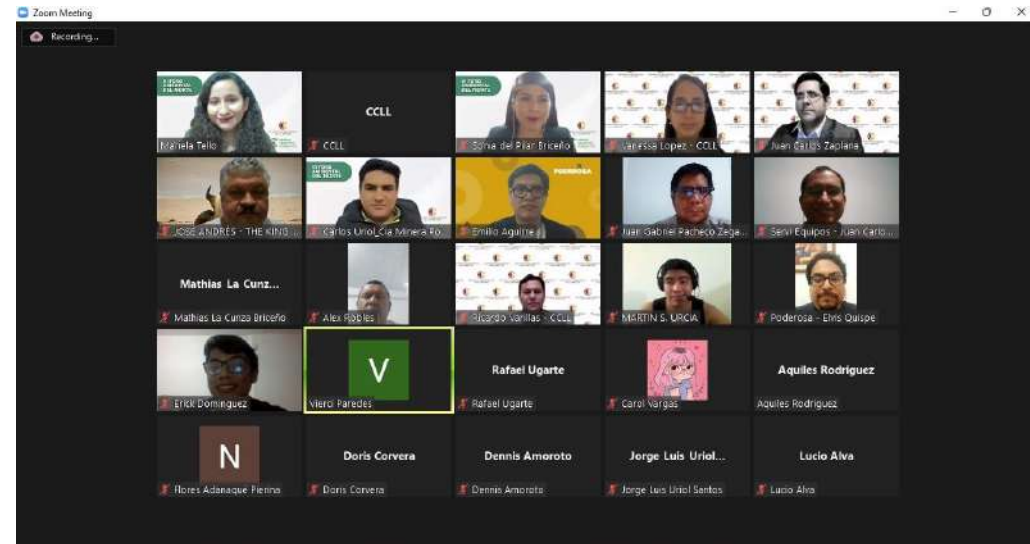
Zoom Meeting

Recording...

Mariela Tello

CCLL
CCLL

Sonia del Pilar Briceño

Vanessa Lopez - CCLL

Juan Carlos Zapiana

JOSE ANDRES - THE KING ...

Carlos Uriol_Cia Minera Po...

PODEROSA
Emilio Aguirre

Juan Gabriel Pacheco Zega...

Servi Equipos - Juan Carlo...

Mathias La Cunz...
Mathias La Cunza Briceño

Alex Robles

Ricardo Vanillas - CCLL

MARTIN S. URCIA

Poderosa - Elvis Quispe

Erick Dominguez

V
Vierci Paredes

Rafael Ugarte
Rafael Ugarte

Carol Vargas

Aquiles Rodriguez
Aquiles Rodriguez

N
Flores Adanaque Pierina

Doris Corvera
Doris Corvera

Dennis Amoroto
Dennis Amoroto

Jorge Luis Uriol...
Jorge Luis Uriol Santos

Lucio Alva
Lucio Alva